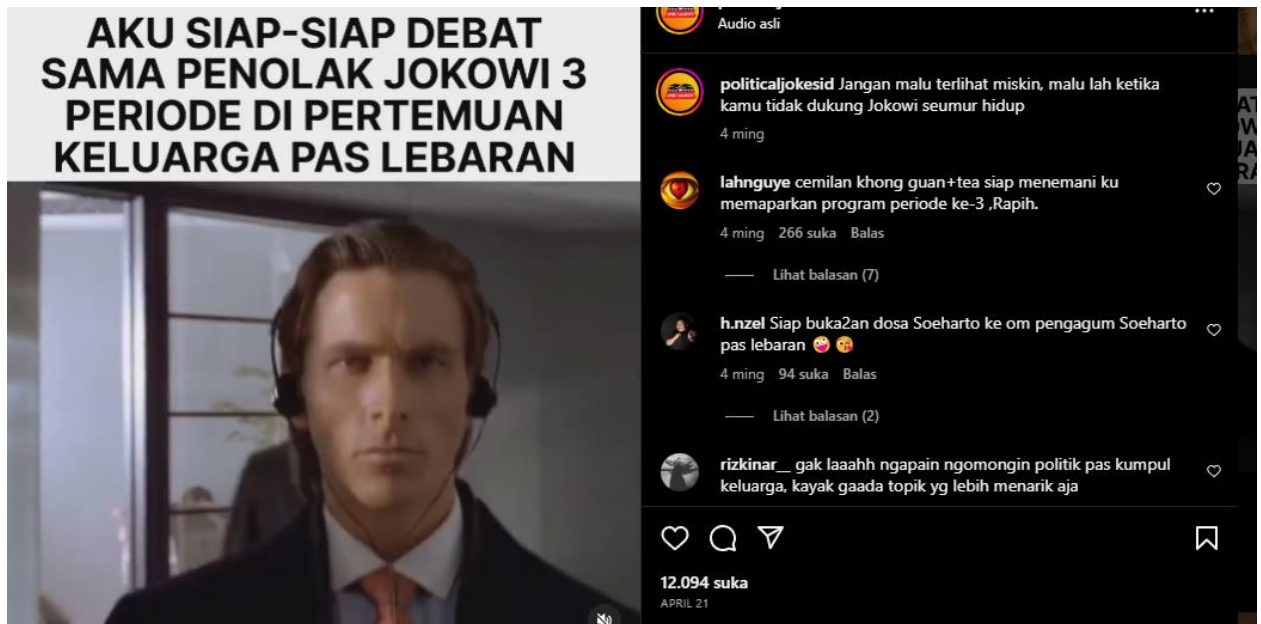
AKU SIAP-SIAP DEBAT SAMA PENOLAK JOKOWI 3 PERIODE DI PERTEMUAN KELUARGA PAS LEBARAN

Audio asli

politicaljokesid Jangan malu terlihat miskin, malu lah ketika kamu tidak dukung Jokowi seumur hidup
4 ming

lahnguye cemilan khong guan+tea siap menemani ku memaparkan program periode ke-3 ,Rapih.
4 ming 266 suka Balas

Lihat balasan (7)

h.nzel Siap buka2an dosa Soeharto ke om pengagum Soeharto pas lebaran 😜😘
4 ming 94 suka Balas

Lihat balasan (2)

rizkinar__ gak laaahh ngapain ngomongin politik pas kumpul keluarga, kayak gaada topik yg lebih menarik aja

12.094 suka
APRIL 21